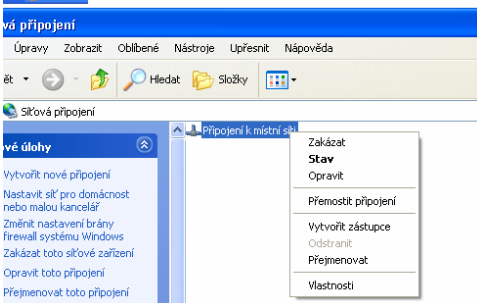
vá připojení

Úpravy Zobrazit Oblíbené Nástroje Upřesnit Nápověda

ět Hledat Složky

Síťová připojení

vé úlohy

Vytvořit nové připojení

Nastavit síť pro domácnost nebo malou kancelář

Změnit nastavení brány firewall systému Windows

Zakázat toto síťové zařízení

Opravit toto připojení

Přejmenovat toto připojení

Připojení k místní síti

Zakázat
Stav
Opravit

Přemostit připojení

Vytvořit zástupce
Odstranit
Přejmenovat

Vlastnosti